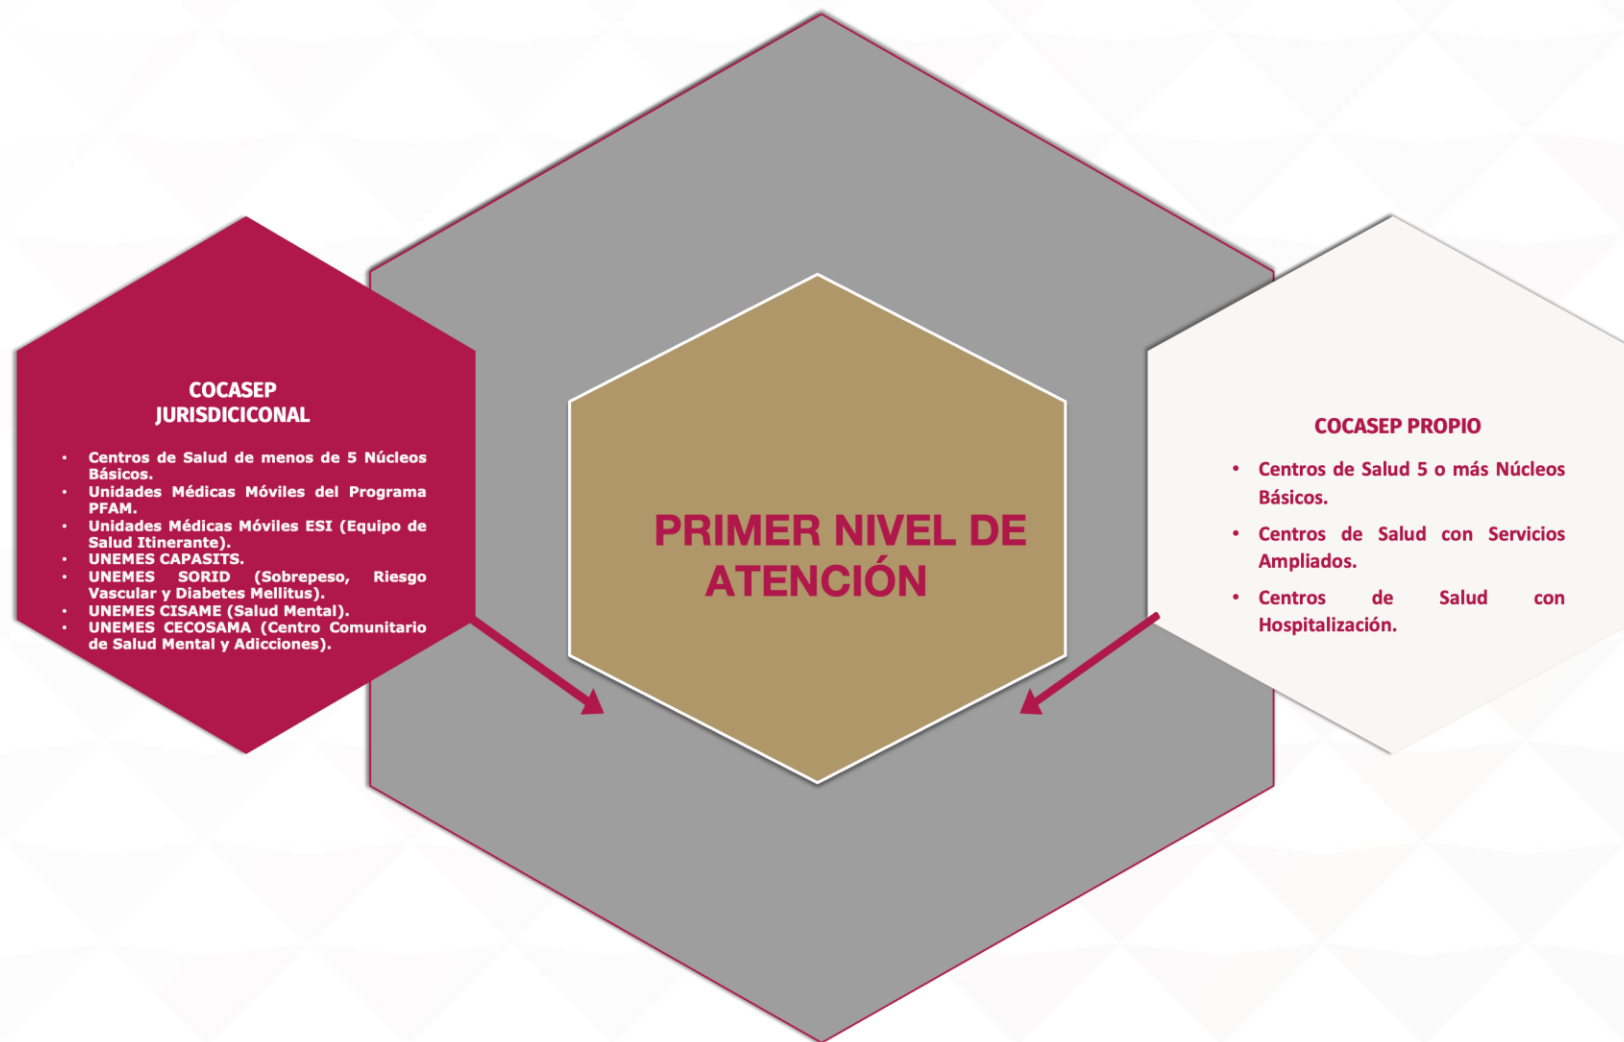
COCASEP JURISDICICONAL

- Centros de Salud de menos de 5 Núcleos Básicos.
- Unidades Médicas Móviles del Programa PFAM.
- Unidades Médicas Móviles ESI (Equipo de Salud Itinerante).
- UNEMES CAPASITS.
- UNEMES SORID (Sobrepeso, Riesgo Vascular y Diabetes Mellitus).
- UNEMES CISAME (Salud Mental).
- UNEMES CECOSAMA (Centro Comunitario de Salud Mental y Adicciones).

PRIMER NIVEL DE ATENCIÓN

COCASEP PROPIO

- Centros de Salud 5 o más Núcleos Básicos.
- Centros de Salud con Servicios Ampliados.
- Centros de Salud con Hospitalización.